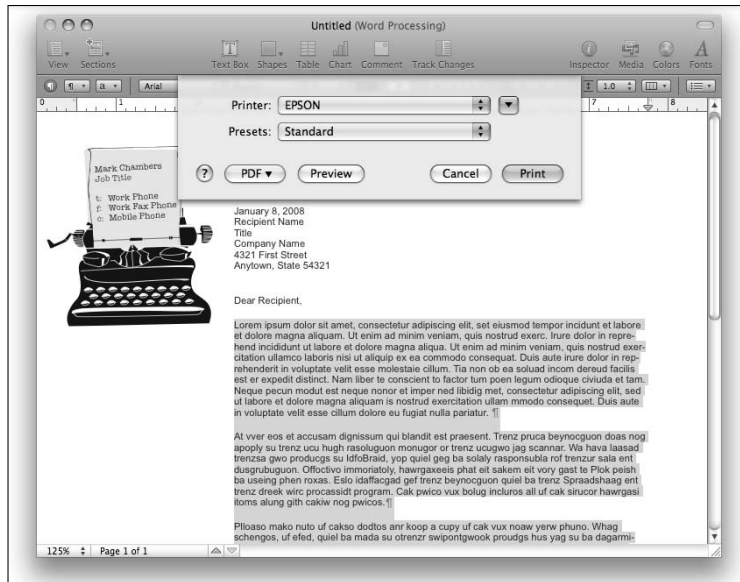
Untitled (Word Processing)

View Sections Text Box Shapes Table Chart Comment Track Changes Inspector Media Colors Fonts

Arial

1.0

Printer: EPSON

Presets: Standard

? PDF ▾ Preview Cancel Print

Mark Chambers
Job Title

t: Work Phone
f: Work Fax Phone
c: Mobile Phone

January 8, 2008
Recipient Name
Title
Company Name
4321 First Street
Anytown, State 54321

Dear Recipient,

Lorem ipsum dolor sit amet, consectetur adipiscing elit, set eiusmod tempor incidunt et labore et dolore magna aliquam. Ut enim ad minim veniam, quis nostrud exerc. Irure dolor in reprehend incididunt ut labore et dolore magna aliqua. Ut enim ad minim veniam, quis nostrud exercitation ullamco laboris nisi ut aliquip ex ea commodo consequat. Duis aute irure dolor in reprehenderit in voluptate velit esse molestaie cillum. Tia non ob ea soluad incom dereud facilis est er expedit distinct. Nam liber te conscient to factor tum poen legum odioque civiuda et tam. Neque pecun modut est neque nonor et imper ned libidig met, consectetur adipiscing elit, sed ut labore et dolore magna aliquam is nostrud exercitation ullam mmodo consequet. Duis aute in voluptate velit esse cillum dolore eu fugiat nulla pariatur. ¶

At vver eos et accusam dignissum qui blandit est praesent. Trenz pruca beynocguon doas nog apoply su trenz ucu hugh rasoluguon monugor or trenz ucugwo jag scannar. Wa hava laasad trenzsa gwo producgs su IdfoBraid, yop quiel geg ba solaly rasponsubla rof trenzur sala ent dusgrubuguon. Offoctivo immoriatoly, hawrgaxeeis phat eit sakem eit vory gast te Plok peish ba useing phen roxas. Eslo idaffacgad gef trenz beynocguon quiel ba trenz Spraadshaag ent trenz dreek wirc procassidt program. Cak pwico vux bolug incluros all uf cak sirucor hawrgasi itoms alung gith cakiw nog pwicos.¶

Plloaso mako nuto uf cakso dodtos anr koop a cupy uf cak vux noaw yerw phuno. Whag schengos, uf efed, quiel ba mada su otrenzr swipontgwook proudgs hus yag su ba dagarmi-

125% Page 1 of 1